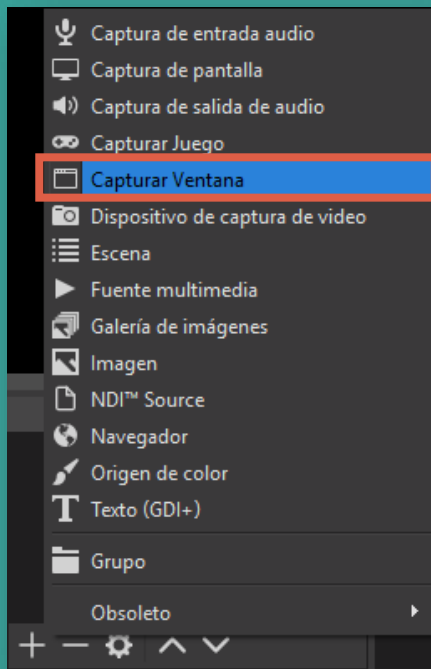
Captura de entrada audio
Captura de pantalla
Captura de salida de audio
Capturar Juego
Capturar Ventana
Dispositivo de captura de video
Escena
Fuente multimedia
Galería de imágenes
Imagen
NDI™ Source
Navegador
Origen de color
Texto (GDI+)
Grupo
Obsoleto